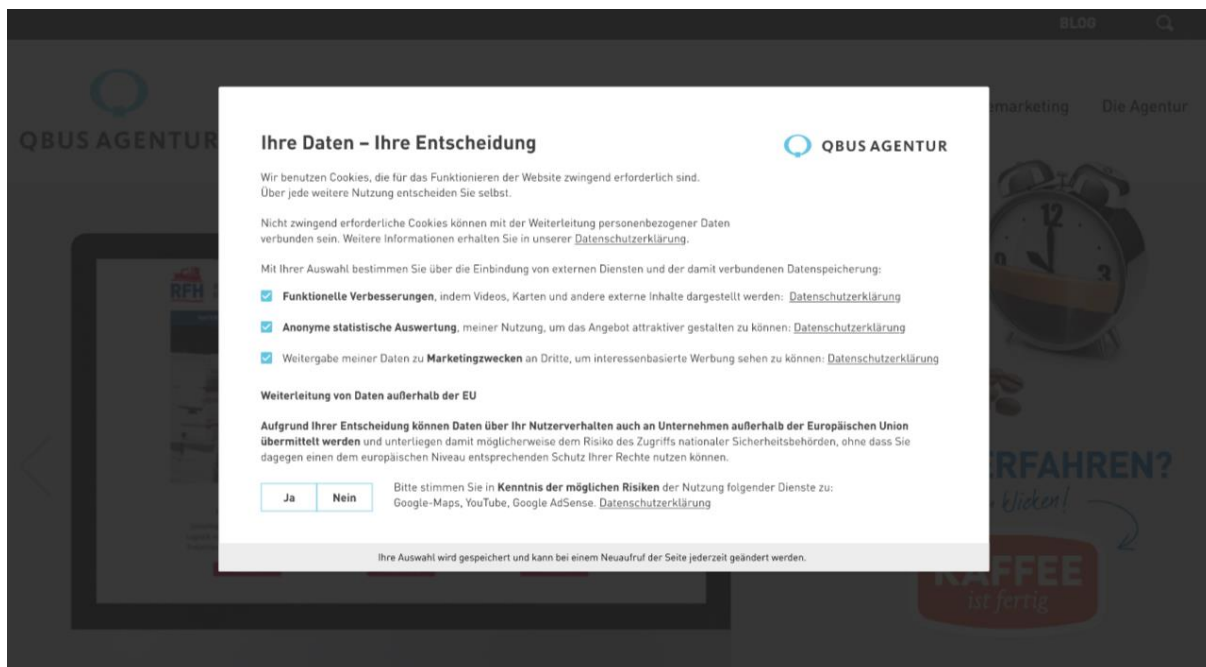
BLOG

QBUS AGENTUR

marketing Die Agentur

Ihre Daten – Ihre Entscheidung

QBUS AGENTUR

Wir benutzen Cookies, die für das Funktionieren der Website zwingend erforderlich sind. Über jede weitere Nutzung entscheiden Sie selbst.

Nicht zwingend erforderliche Cookies können mit der Weiterleitung personenbezogener Daten verbunden sein. Weitere Informationen erhalten Sie in unserer Datenschutzerklärung.

Mit Ihrer Auswahl bestimmen Sie über die Einbindung von externen Diensten und der damit verbundenen Datenspeicherung:

Funktionelle Verbesserungen, indem Videos, Karten und andere externe Inhalte dargestellt werden: Datenschutzerklärung

Anonyme statistische Auswertung, meiner Nutzung, um das Angebot attraktiver gestalten zu können: Datenschutzerklärung

Weitergabe meiner Daten zu Marketingzwecken an Dritte, um interessenbasierte Werbung sehen zu können: Datenschutzerklärung

Weiterleitung von Daten außerhalb der EU

Aufgrund Ihrer Entscheidung können Daten über Ihr Nutzerverhalten auch an Unternehmen außerhalb der Europäischen Union übermittelt werden und unterliegen damit möglicherweise dem Risiko des Zugriffs nationaler Sicherheitsbehörden, ohne dass Sie dagegen einen dem europäischen Niveau entsprechenden Schutz Ihrer Rechte nutzen können.

Ja Nein

Bitte stimmen Sie in Kenntnis der möglichen Risiken der Nutzung folgender Dienste zu: Google-Maps, YouTube, Google AdSense. Datenschutzerklärung

Ihre Auswahl wird gespeichert und kann bei einem Neuaufruf der Seite jederzeit geändert werden.

RFH

RFAHREN?

klicken!

KAFFEE ist fertig